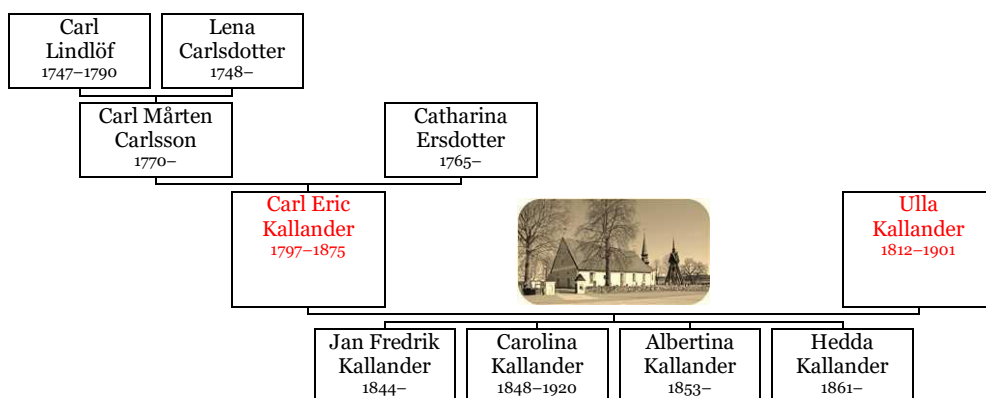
Carl
Lindlöf
1747–1790

Lena
Carlsdotter
1748–

Carl Mårten
Carlsson
1770–

Catharina
Ersdotter
1765–

Carl Eric
Kallander
1797–1875

Ulla
Kallander
1812–1901

Jan Fredrik
Kallander
1844–

Carolina
Kallander
1848–1920

Albertina
Kallander
1853–

Hedda
Kallander
1861–